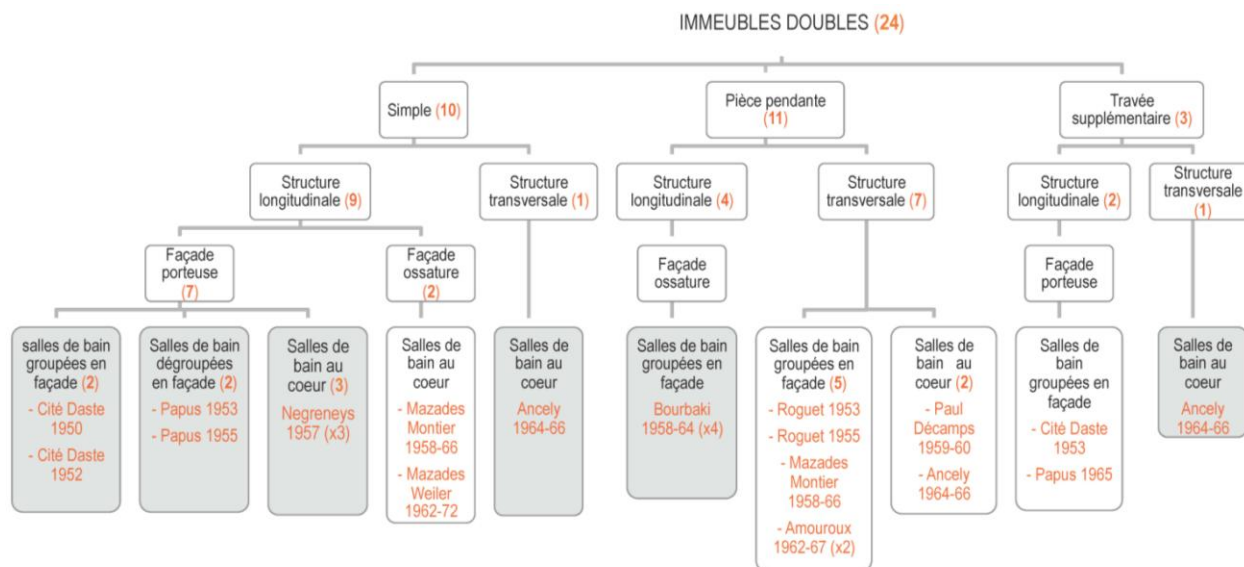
IMMEUBLES DOUBLES (24)

Simple (10)

Pièce pendante (11)

Travée supplémentaire (3)

Structure longitudinale (9)

Structure transversale (1)

Structure longitudinale (4)

Structure transversale (7)

Structure longitudinale (2)

Structure transversale (1)

Façade porteuse (7)

Façade ossature (2)

Façade ossature

Façade porteuse

salles de bain groupées en façade (2)
- Cité Daste 1950
- Cité Daste 1952

Salles de bain dégroupées en façade (2)
- Papus 1953
- Papus 1955

Salles de bain au coeur (3)
Negreneys 1957 (x3)

Salles de bain au coeur
- Mazades Montier 1958-66
- Mazades Weiler 1962-72

Salles de bain au coeur
Ancely 1964-66

Salles de bain groupées en façade
Bourbaki 1958-64 (x4)

Salles de bain groupées en façade (5)
- Roguet 1953
- Roguet 1955
- Mazades Montier 1958-66
- Amouroux 1962-67 (x2)

Salles de bain au coeur (2)
- Paul Décamps 1959-60
- Ancely 1964-66

Salles de bain groupées en façade
- Cité Daste 1953
- Papus 1965

Salles de bain au coeur
Ancely 1964-66